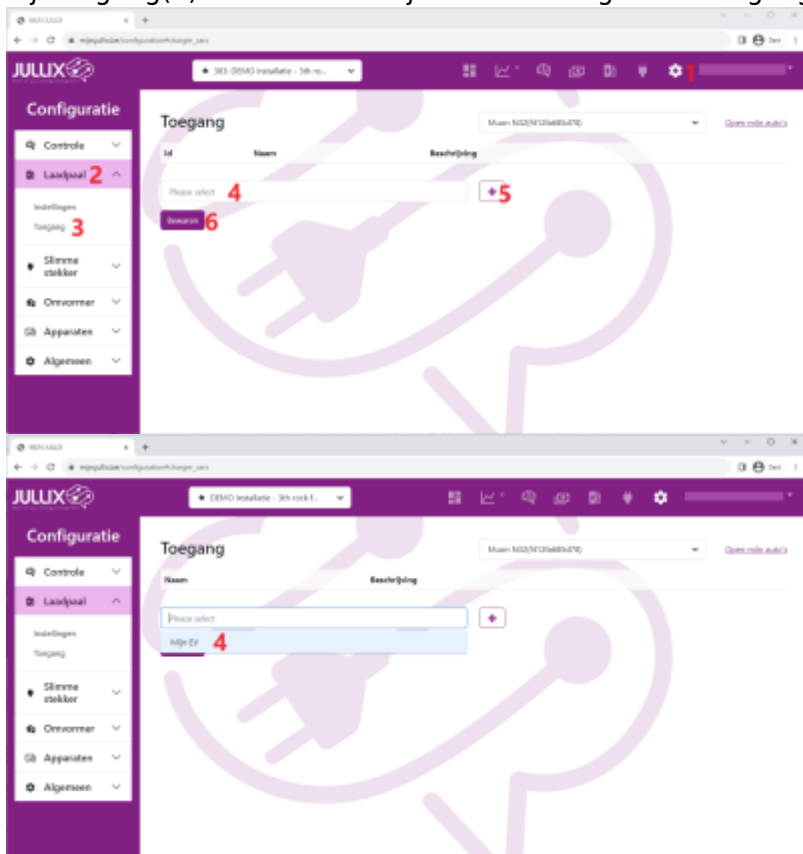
JULLUX
383: DEMO installatie - 3th ro...
1
Configuratie
Controle
Laadpaal 2
Instellingen
Toegang 3
Slimme stekker
Omvormer
Apparaten
Algemeen
Toegang
Muen N02(9f120a683d478)
Open mijn auto's
Id
Naam
Beschrijving
Please select 4
+5
Bewaren 6

JULLUX
DEMO installatie - 3th rock f...
Configuratie
Controle
Laadpaal
Instellingen
Toegang
Slimme stekker
Omvormer
Apparaten
Algemeen
Toegang
Muen N02(9f120a683d478)
Open mijn auto's
Naam
Beschrijving
Please select
Mijn EV 4
+